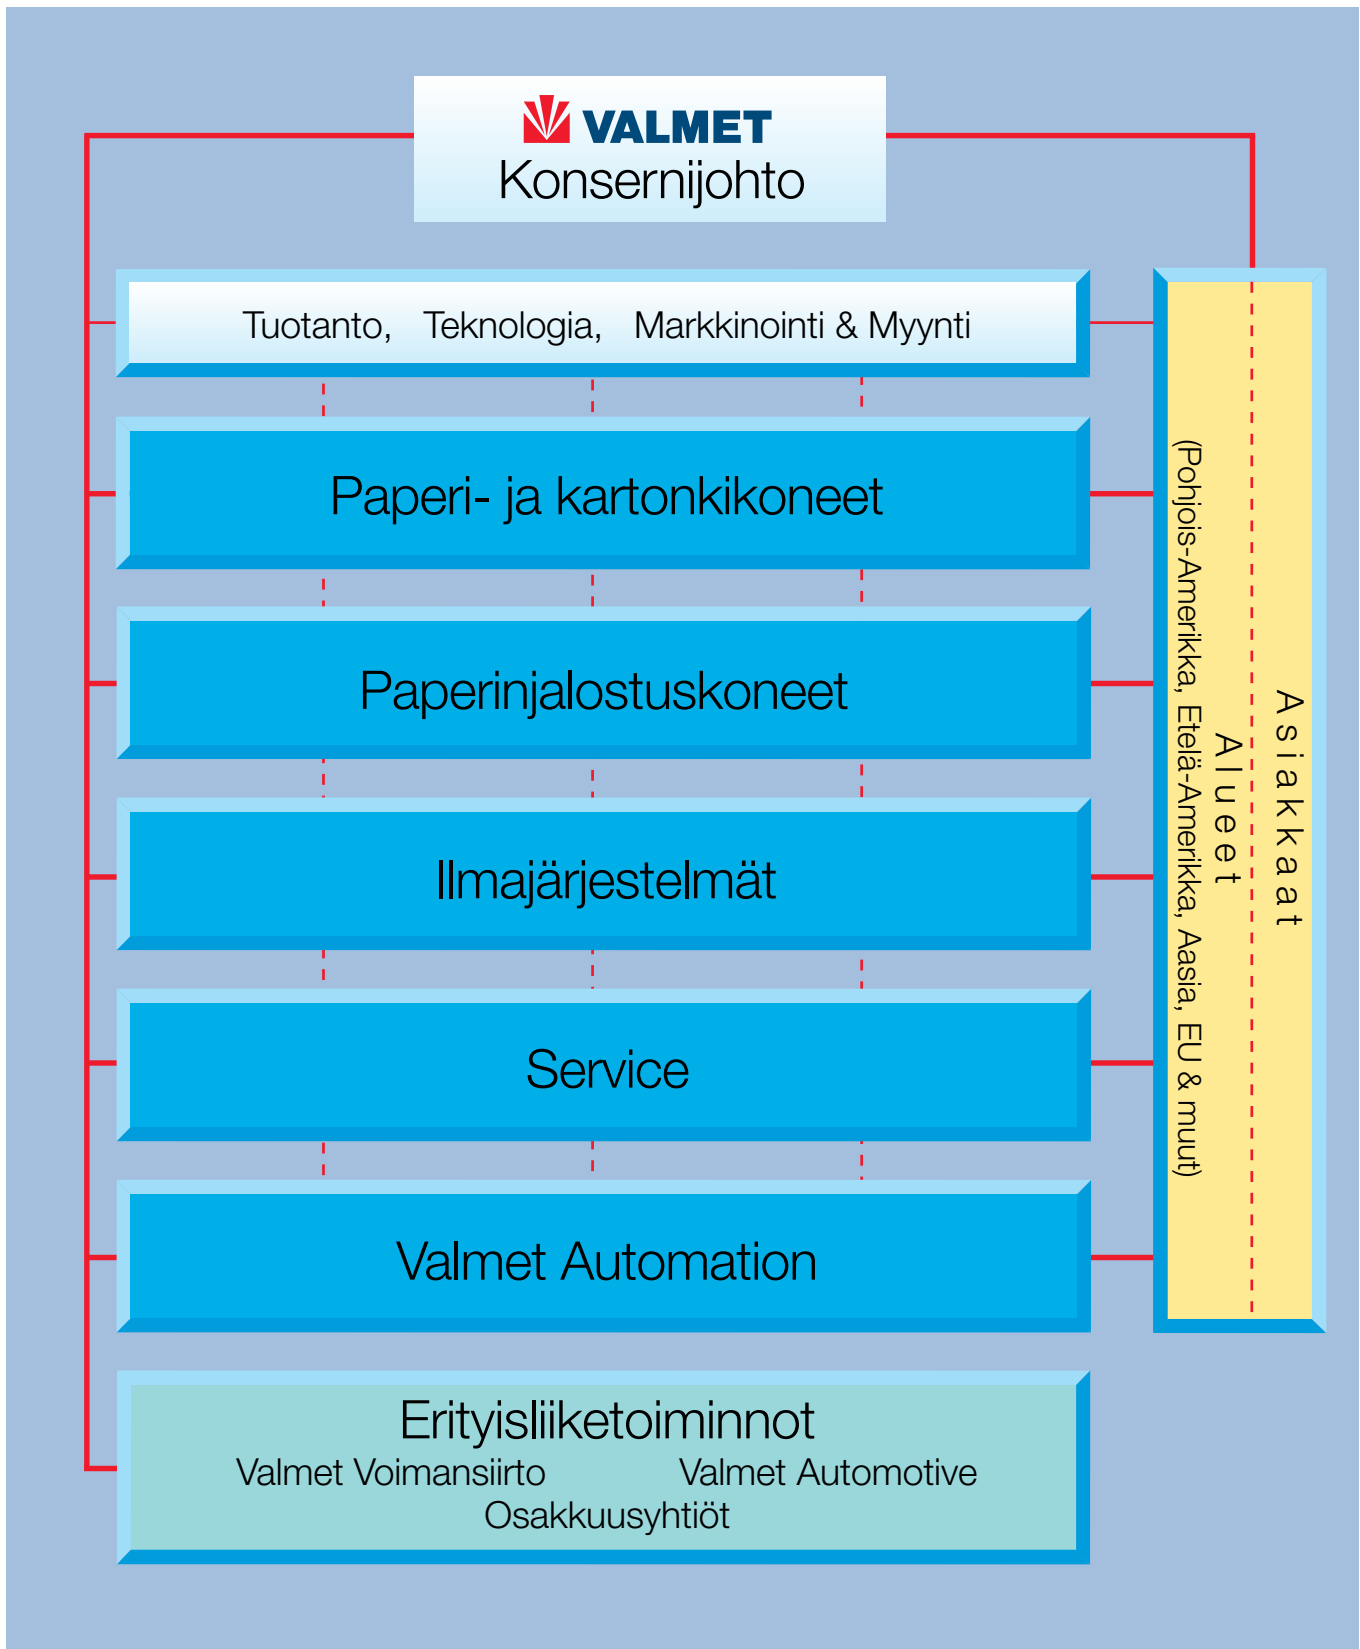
VALMET
Konsernijohto

Tuotanto, Teknologia, Markkinointi & Myynti

Paperi- ja kartonkikoneet

Paperinjalostuskoneet

Ilmajärjestelmät

Service

Valmet Automation

Erityisliiketoiminnot
Valmet Voimansiirto Valmet Automotive
Osakkuusyhtiöt

Asiakkaat
Alueet
(Pohjois-Amerikka, Etelä-Amerikka, Aasia, EU & muut)